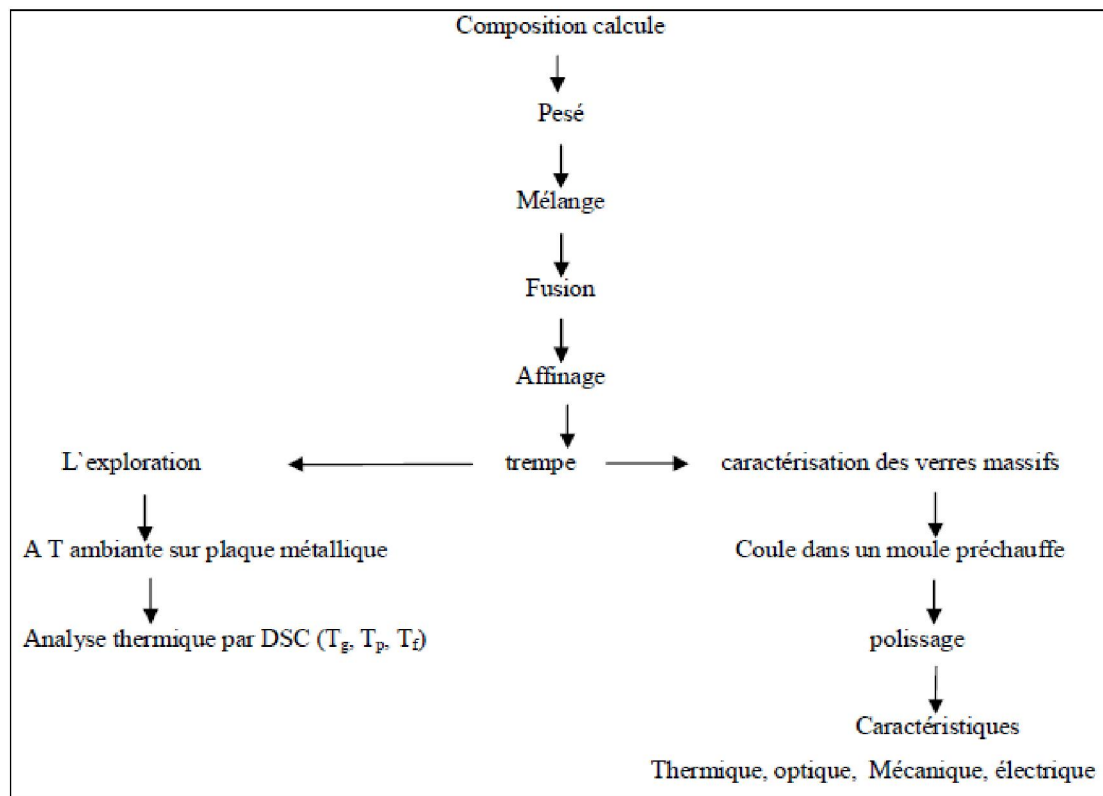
Composition calcule

Pesé

Mélange

Fusion

Affinage

L`exploration

trempe

caractérisation des verres massifs

A T ambiante sur plaque métallique

Analyse thermique par DSC ($T_g$, $T_p$, $T_f$)

Coule dans un moule préchauffe

polissage

Caractéristiques

Thermique, optique, Mécanique, électrique